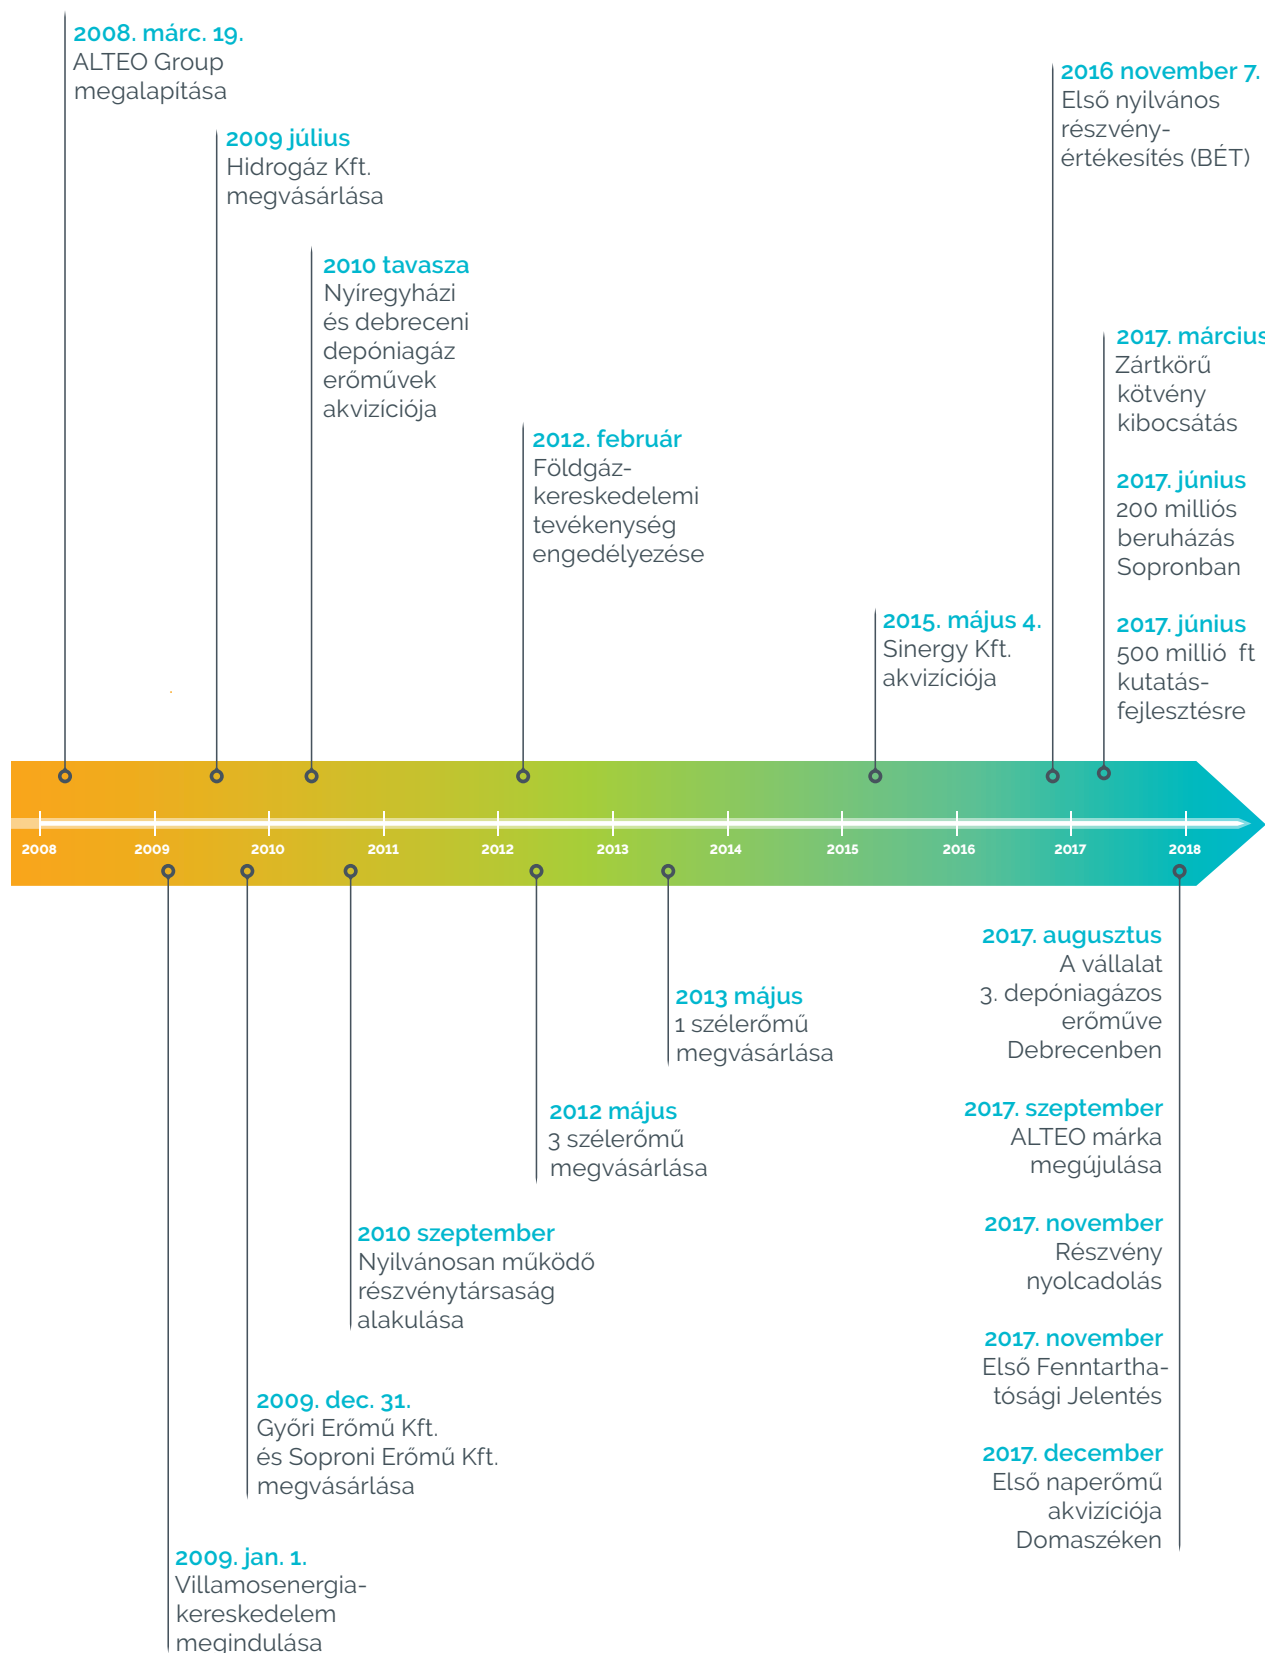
2008. márc. 19.
ALTEO Group megalapítása

2009 július
Hidrogáz Kft. megvásárlása

2010 tavasza
Nyíregyházi és debreceni depóniagáz erőművek akvizíciója

2012. február
Földgázkereskedelemi tevékenység engedélyezése

2015. május 4.
Sinergy Kft. akvizíciója

2016 november 7.
Első nyilvános részvényértékesítés (BÉT)

2017. március
Zártkörű kötvény kibocsátás

2017. június
200 milliós beruházás Sopronban

2017. június
500 millió ft kutatásfejlesztésre

2008 2009 2010 2011 2012 2013 2014 2015 2016 2017 2018

2017. augusztus
A vállalat 3. depóniagázos erőműve Debrecenben

2013 május
1 szélerőmű megvásárlása

2012 május
3 szélerőmű megvásárlása

2017. szeptember
ALTEO márka megújulása

2010 szeptember
Nyilvánosan működő részvénytársaság alakulása

2017. november
Részvény nyolcadolás

2017. november
Első Fenntarthatósági Jelentés

2009. dec. 31.
Győri Erőmű Kft. és Soproni Erőmű Kft. megvásárlása

2017. december
Első naperőmű akvizíciója Domaszéken

2009. jan. 1.
Villamosenergiakereskedelem megindulása